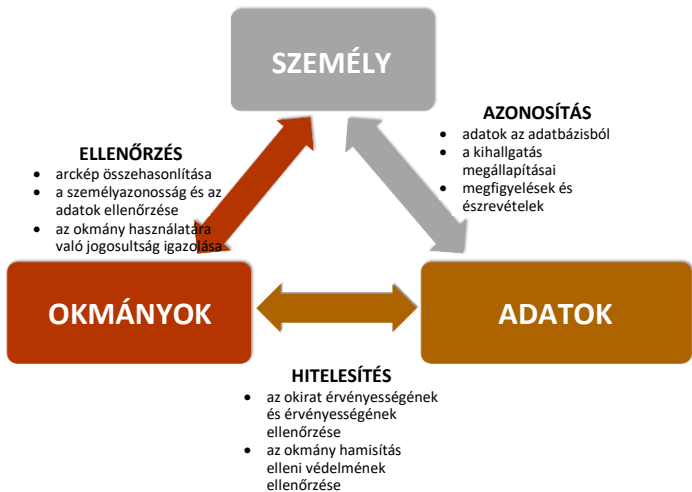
SZEMÉLY

AZONOSÍTÁS
- adatok az adatbázisból
- a kihallgatás megállapításai
- megfigyelések és észrevételek

ELLENŐRZÉS
- arckép összehasonlítása
- a személyazonosság és az adatok ellenőrzése
- az okmány használatára való jogosultság igazolása

OKMÁNYOK

ADATOK

HITELESÍTÉS
- az okirat érvényességének és érvényességének ellenőrzése
- az okmány hamisítás elleni védelmének ellenőrzése